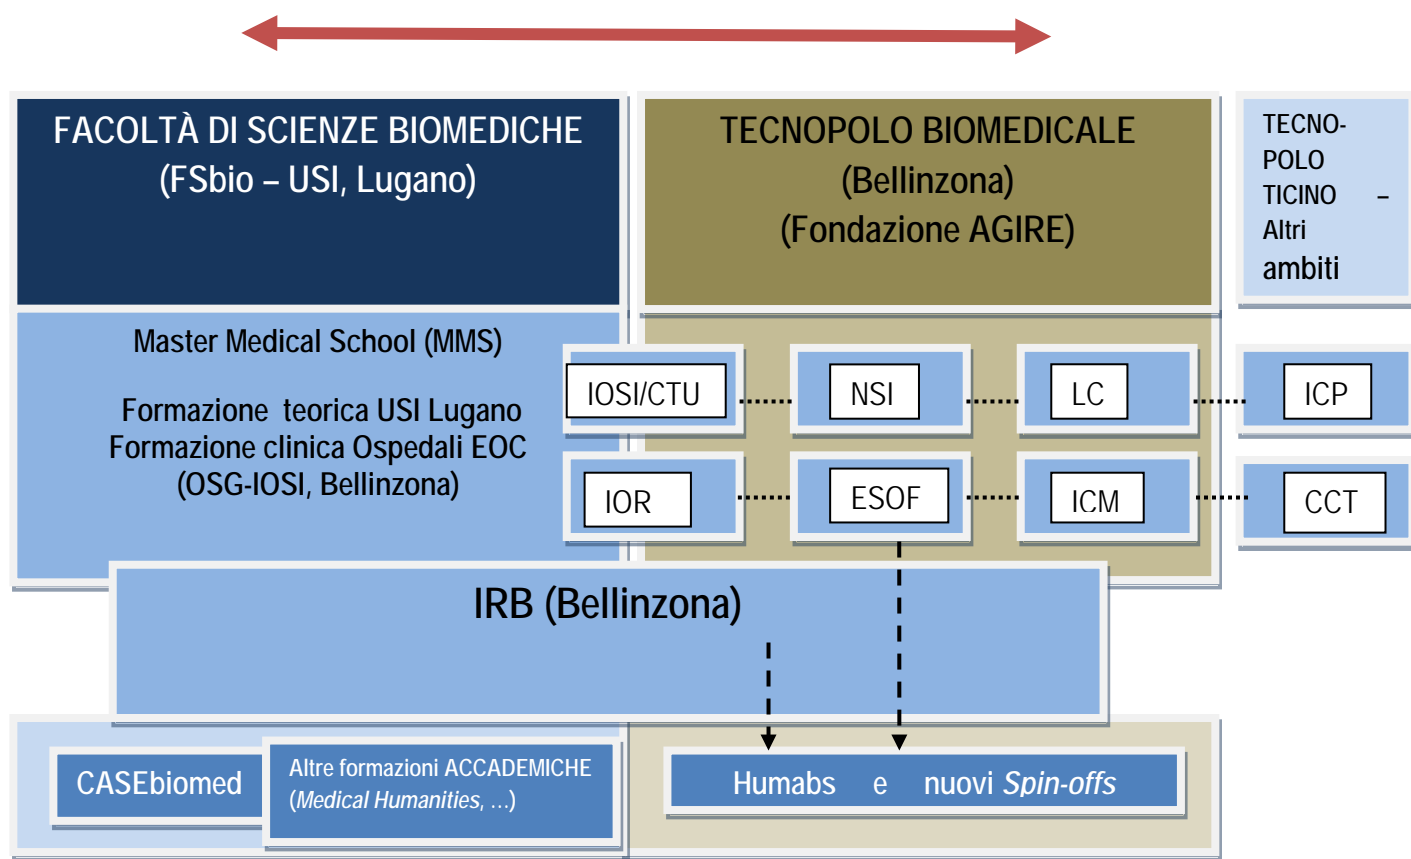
FACOLTÀ DI SCIENZE BIOMEDICHE
(FSbio – USI, Lugano)

TECNOPOLO BIOMEDICALE
(Bellinzona)
(Fondazione AGIRE)

TECNOPOLO TICINO – Altri ambiti

Master Medical School (MMS)

Formazione teorica USI Lugano
Formazione clinica Ospedali EOC
(OSG-IOSI, Bellinzona)

IOSI/CTU

NSI

LC

ICP

IOR

ESOF

ICM

CCT

IRB (Bellinzona)

CASEbiomed

Altre formazioni ACCADEMICHE (*Medical Humanities*, ...)

Humabs e nuovi *Spin-offs*